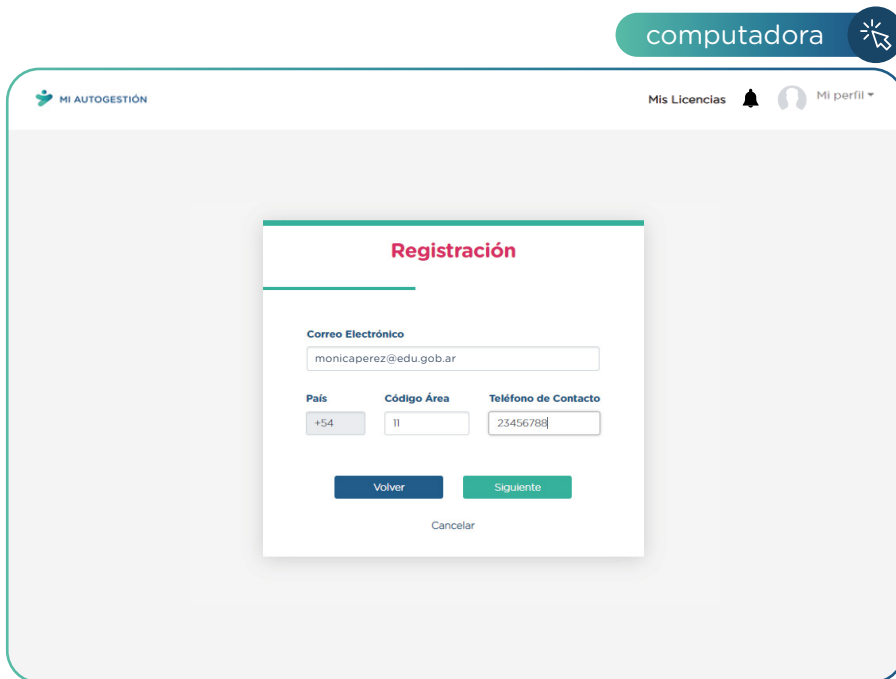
computadora

MI AUTOGESTIÓN

Mis Licencias

Mi perfil

Registración

Correo Electrónico

monicaperez@edu.gob.ar

País

+54

Código Área

11

Teléfono de Contacto

23456788

Volver

Siguiente

Cancelar